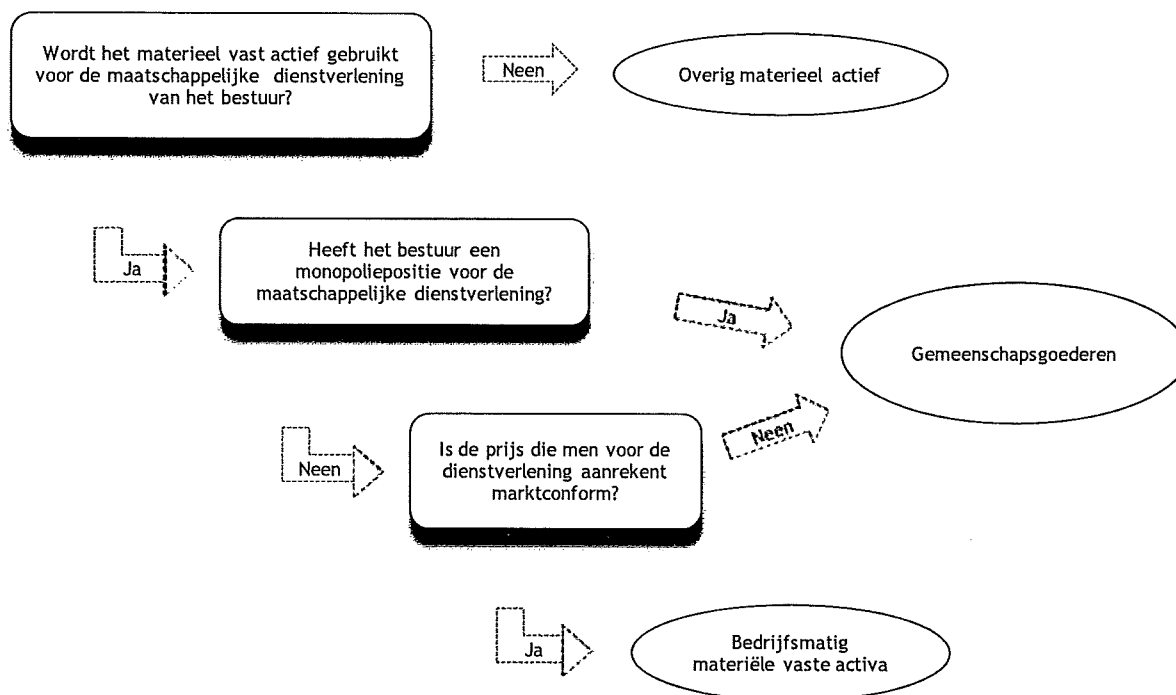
Wordt het materieel vast actief gebruikt voor de maatschappelijke dienstverlening van het bestuur?

Neen

Overig materieel actief

Ja

Heeft het bestuur een monopoliepositie voor de maatschappelijke dienstverlening?

Ja

Gemeenschapsgoederen

Neen

Is de prijs die men voor de dienstverlening aanrekent marktconform?

Neen

Ja

Bedrijfsmatig materiële vaste activa